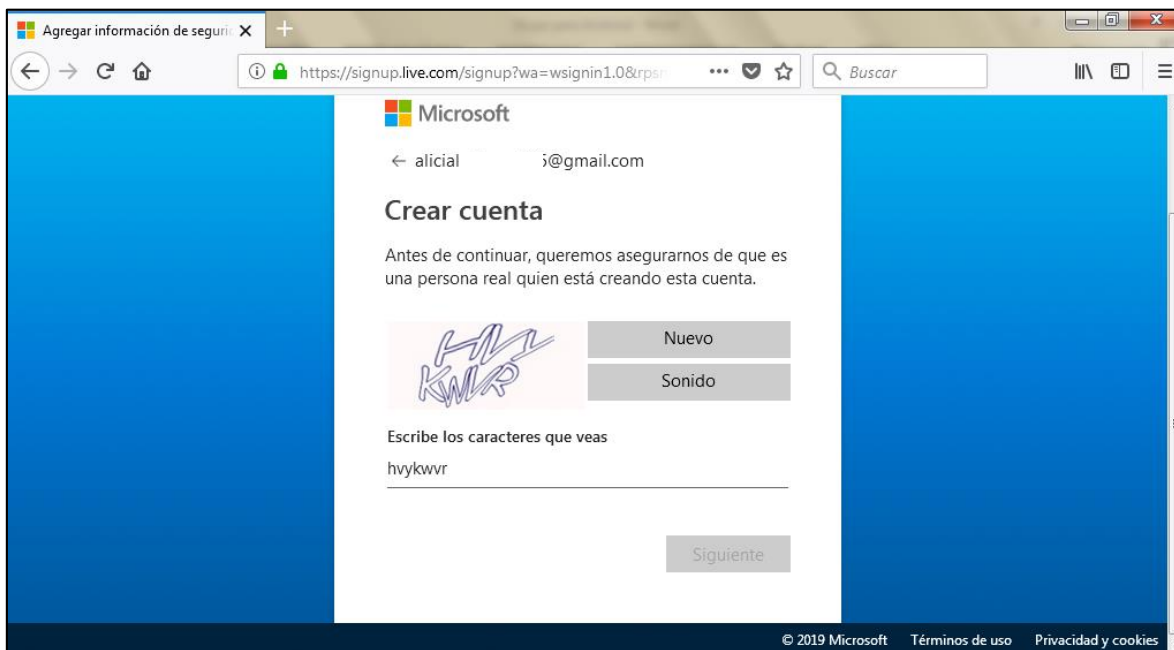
Agregar información de seguri

https://signup.live.com/signup?wa=wsignin1.0&rpsn

Buscar

Microsoft

← alicial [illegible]5@gmail.com

Crear cuenta

Antes de continuar, queremos asegurarnos de que es una persona real quien está creando esta cuenta.

HVY KWR

Nuevo

Sonido

Escribe los caracteres que veas

hvykwvr

Siguiente

© 2019 Microsoft Términos de uso Privacidad y cookies